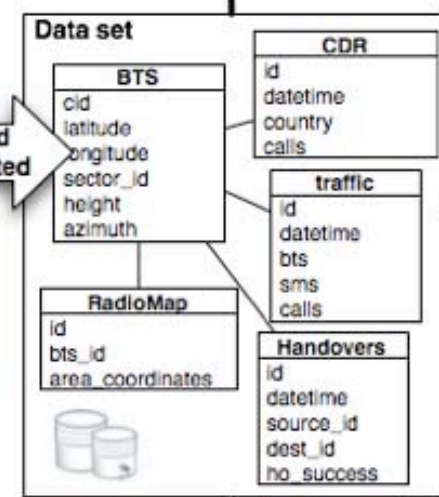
Data set

BTS
cid
latitude
longitude
sector_id
height
azimuth

CDR
id
datetime
country
calls

traffic
id
datetime
bts
sms
calls

RadioMap
id
bts_id
area_coordinates

Handovers
id
datetime
source_id
dest_id
ho_success

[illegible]d
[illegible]ted